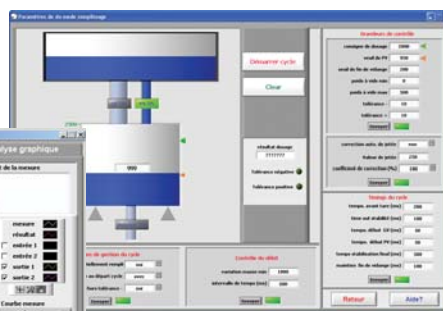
Paramètres de du mode simplifiage

Démarrer cycle

Clear

Grandeurs de contrôle

consigne de dosage 2000

seuil de PV 950

seuil de fin de vidange 200

poids à vide max 0

poids à vide min 500

tolérance - 10

tolérance + 10

Envoyer

correction auto. de poids non

Valeur de poids 270

coefficient de correction (%) 100

Envoyer

Temps du cycle

temps avant tare (ms) 300

time out stabilité (ms) 300

temps début GV (ms) 10

temps début PV (ms) 30

temps stabilisation final (ms) 200

maximum fin de vidange (ms) 300

Envoyer

résultat dosage

???????

Tolérance négative

Tolérance positive

Contrôle du débit

variation masse max 1000

intervalle de temps (ms) 100

Envoyer

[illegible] de gestion du cycle

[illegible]llement rempli 500

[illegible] départ cycle 2000

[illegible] hors tolérance 100

Envoyer

950

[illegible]s GV

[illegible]yse graphique

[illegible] de la mesure

mesure

résultat

entrée 1

entrée 2

sortie 1

sortie 2

Courbe mesure

Retour

Aide?